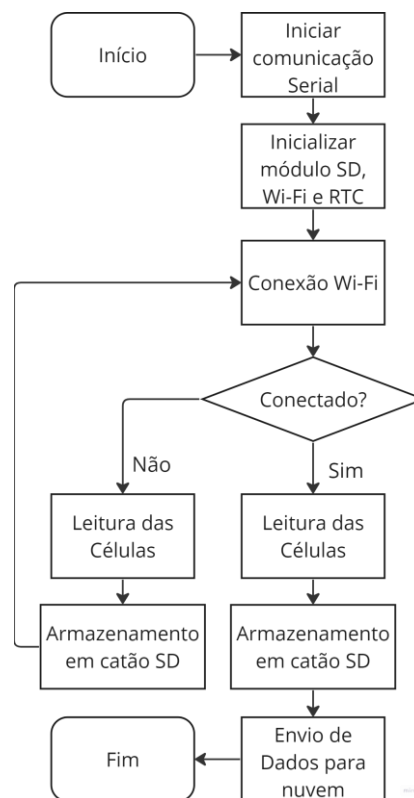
Início

Iniciar comunicação Serial

Inicializar módulo SD, Wi-Fi e RTC

Conexão Wi-Fi

Conectado?

Não

Sim

Leitura das Células

Leitura das Células

Armazenamento em catão SD

Armazenamento em catão SD

Envio de Dados para nuvem

Fim